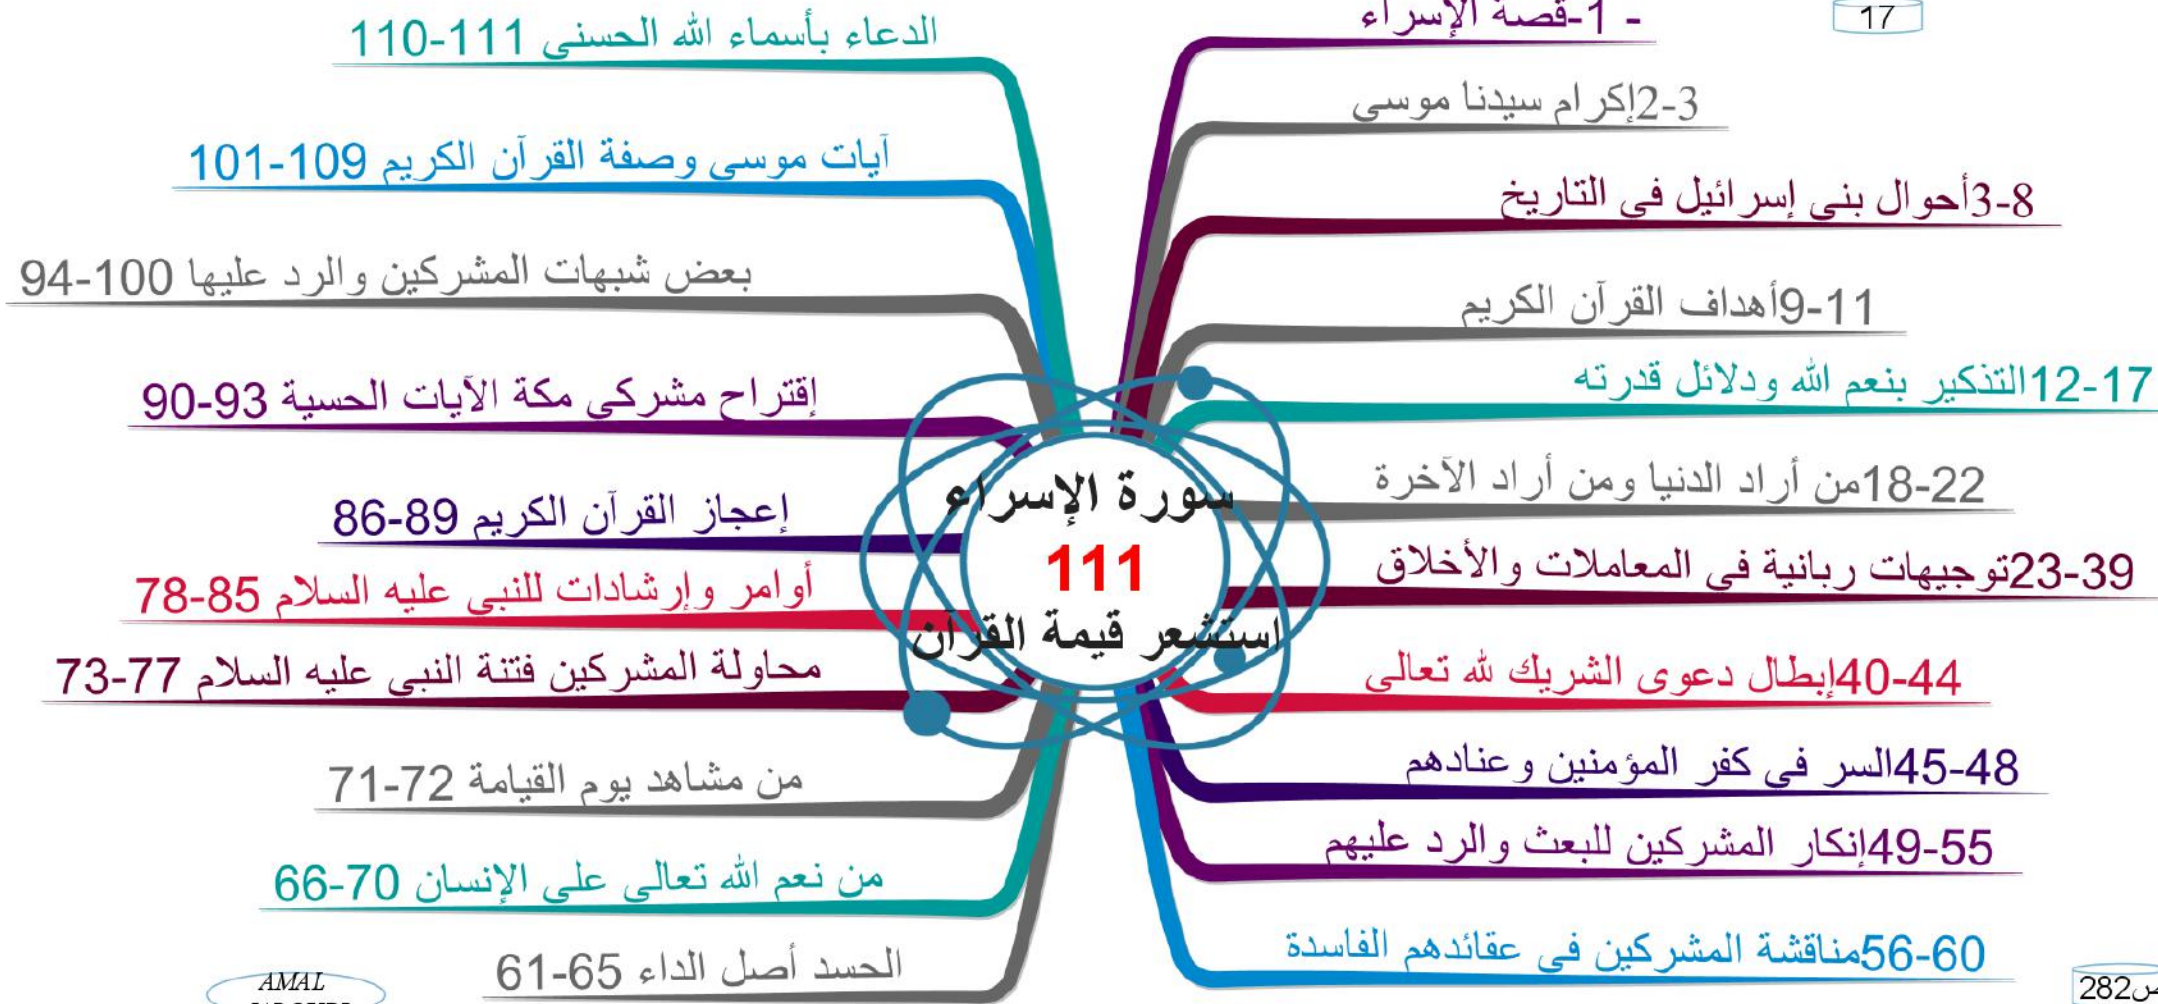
17

- 1-قصة الإسراء

2-3إكرام سيدنا موسى

3-8أحوال بنى إسرائيل فى التاريخ

9-11أهداف القرآن الكريم

12-17التذكير بنعم الله ودلائل قدرته

18-22من أراد الدنيا ومن أراد الآخرة

23-39توجيهات ربانية فى المعاملات والأخلاق

40-44إبطال دعوى الشريك لله تعالى

45-48السر فى كفر المؤمنين وعنادهم

49-55إنكار المشركين للبعث والرد عليهم

56-60مناقشة المشركين فى عقائدهم الفاسدة

الدعاء بأسماء الله الحسنى 110-111

آيات موسى وصفة القرآن الكريم 101-109

بعض شبهات المشركين والرد عليها 94-100

إقتراح مشركى مكة الآيات الحسية 90-93

إعجاز القرآن الكريم 86-89

أوامر وإرشادات للنبى عليه السلام 78-85

محاولة المشركين فتنة النبى عليه السلام 73-77

من مشاهد يوم القيامة 71-72

من نعم الله تعالى على الإنسان 66-70

الحسد أصل الداء 61-65

سورة الإسراء
111
استشعر قيمة القرآن

AMAL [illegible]

ص282